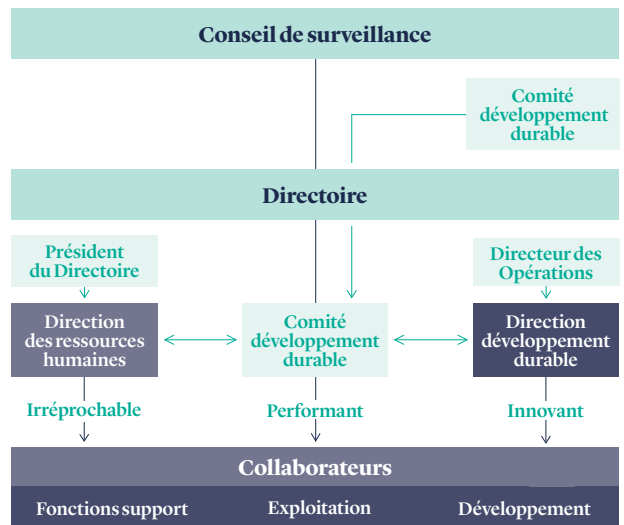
Conseil de surveillance

Comité développement durable

Directoire

Président du Directoire

Directeur des Opérations

Direction des ressources humaines

Comité développement durable

Direction développement durable

Irréprochable

Performant

Innovant

Collaborateurs

Fonctions support

Exploitation

Développement